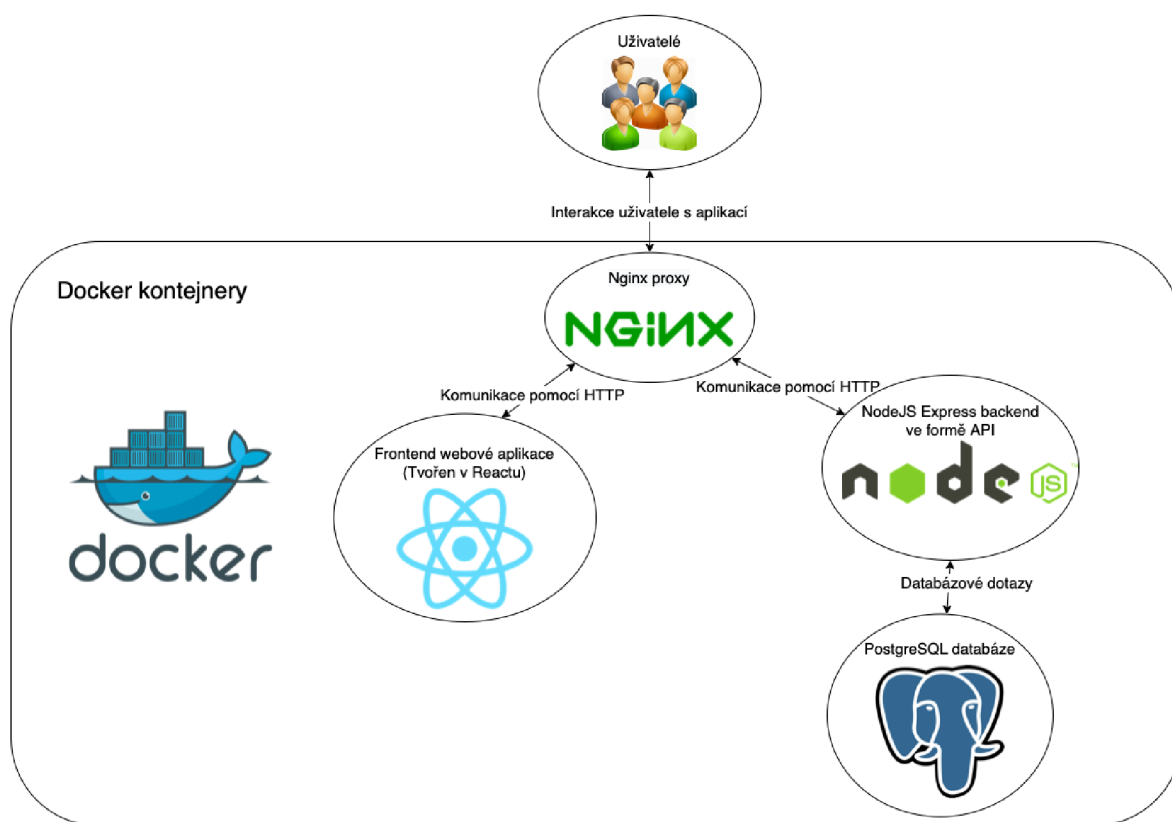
Uživatelé

Interakce uživatele s aplikací

Docker kontejnery

Nginx proxy

NGINX

Komunikace pomocí HTTP

Komunikace pomocí HTTP

Frontend webové aplikace (Tvořen v Reactu)

NodeJS Express backend ve formě API

node JS

docker

Databázové dotazy

PostgreSQL databáze